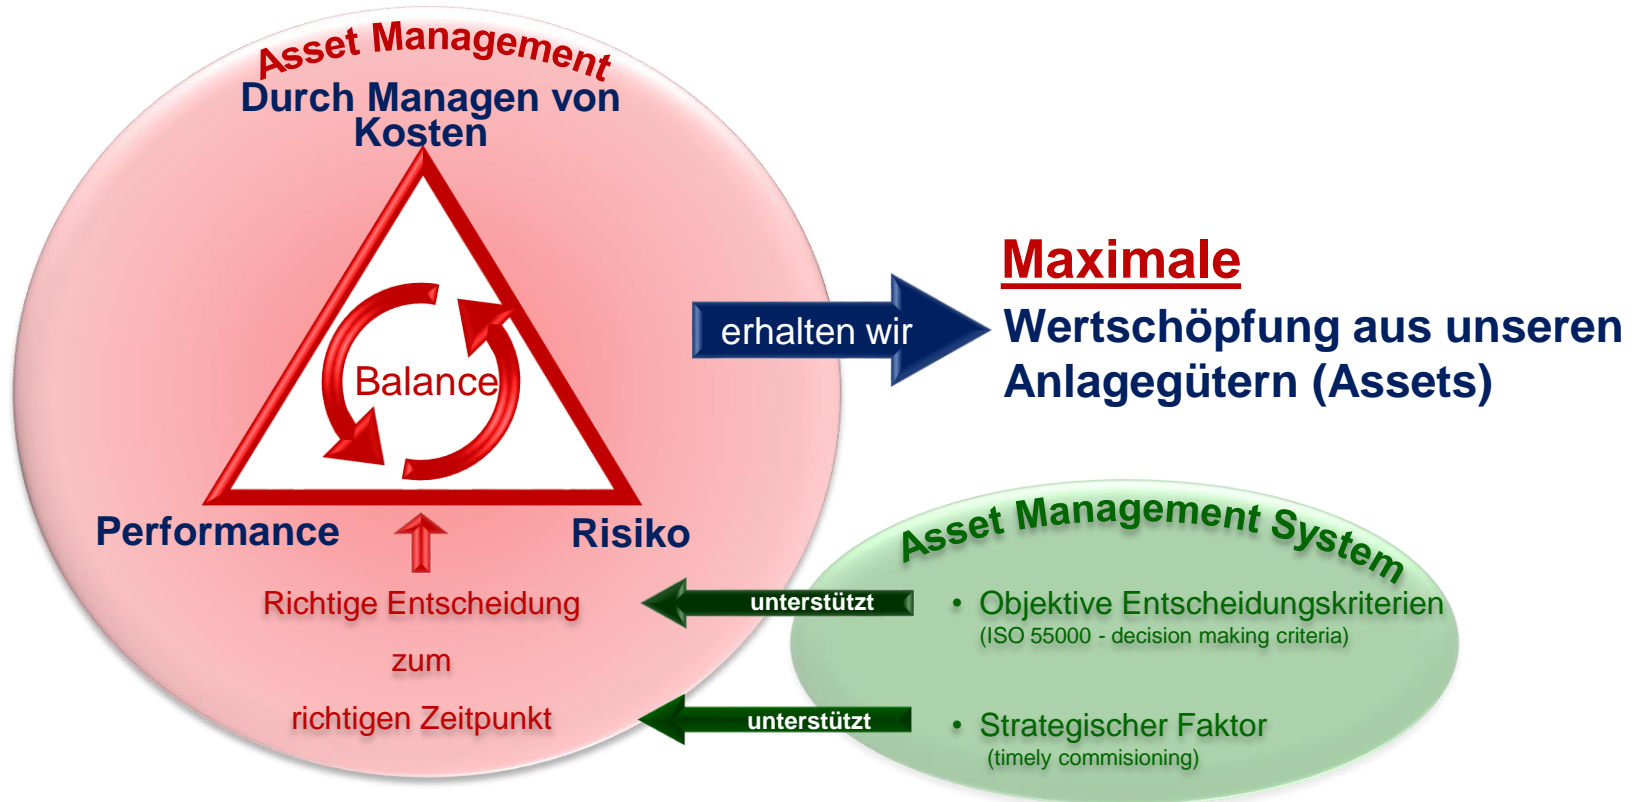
Asset Management

Durch Managen von Kosten

Balance

Performance

Risiko

Richtige Entscheidung

zum

richtigen Zeitpunkt

erhalten wir

Maximale

Wertschöpfung aus unseren Anlagegütern (Assets)

Asset Management System

unterstützt

• Objektive Entscheidungskriterien
(ISO 55000 - decision making criteria)

unterstützt

• Strategischer Faktor
(timely commisioning)